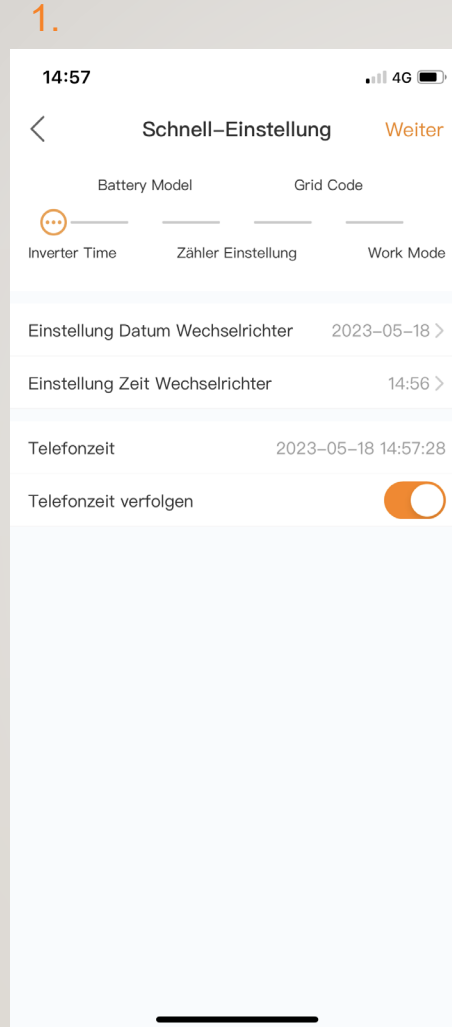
1.

14:57

4G

Schnell-Einstellung Weiter

Battery Model Grid Code

Inverter Time Zähler Einstellung Work Mode

Einstellung Datum Wechselrichter 2023-05-18

Einstellung Zeit Wechselrichter 14:56

Telefonzeit 2023-05-18 14:57:28

Telefonzeit verfolgen